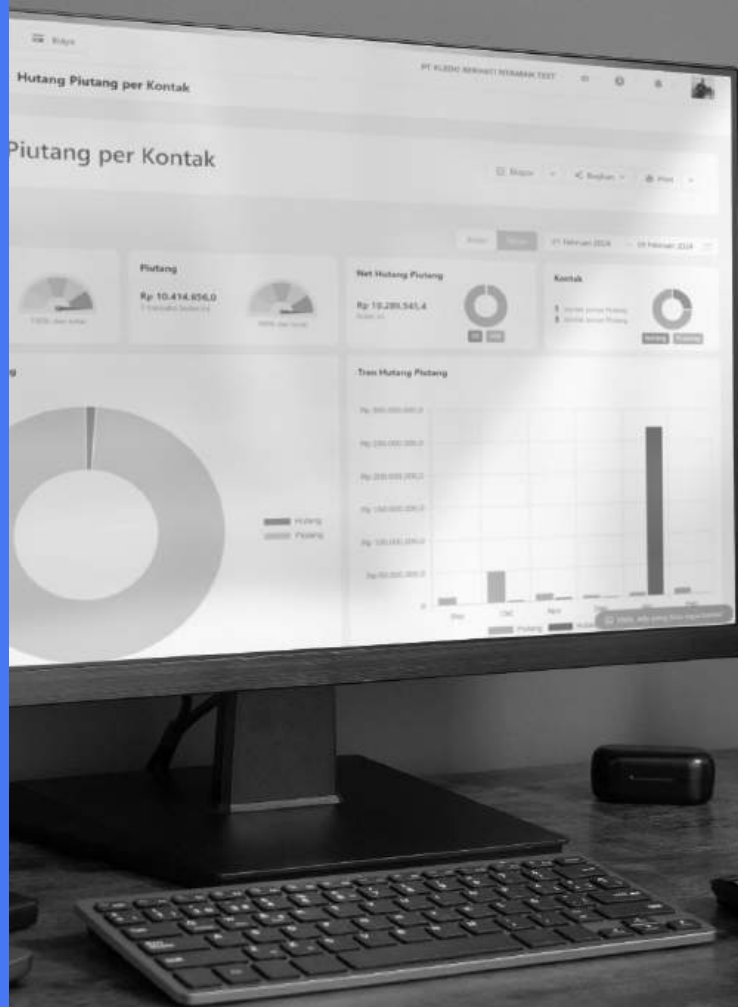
Biaya

Hutang Piutang per Kontak

PT KLEDO BERKAH PERKASA TEST

Piutang per Kontak

Impor

Bagikan

Print

Bulan

Tahun

01 Februari 2024

29 Februari 2024

Piutang

Rp 10.414.656,0

Net Hutang Piutang

Rp 10.289.545,4

Kontak

Hutang

Piutang

Tren Hutang Piutang

Rp 300.000.000,0

Rp 250.000.000,0

Rp 200.000.000,0

Rp 150.000.000,0

Rp 100.000.000,0

Rp 50.000.000,0

0

Hutang

Piutang

Piutang

Hutang

Halo, ada yang bisa kami bantu?